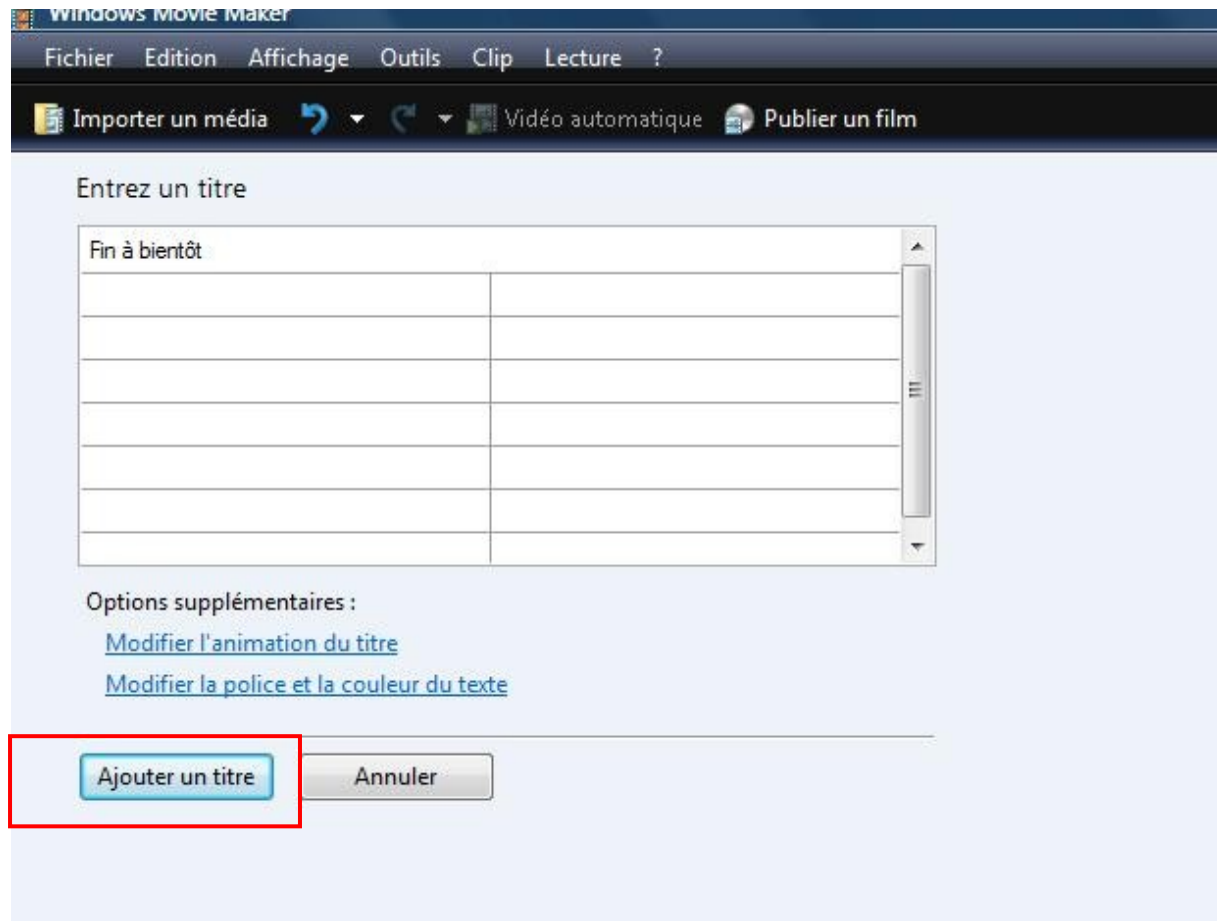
Windows Movie Maker

Fichier Edition Affichage Outils Clip Lecture ?

Importer un média Vidéo automatique Publier un film

Entrez un titre

Fin à bientôt

Options supplémentaires :

Modifier l'animation du titre

Modifier la police et la couleur du texte

Ajouter un titre Annuler